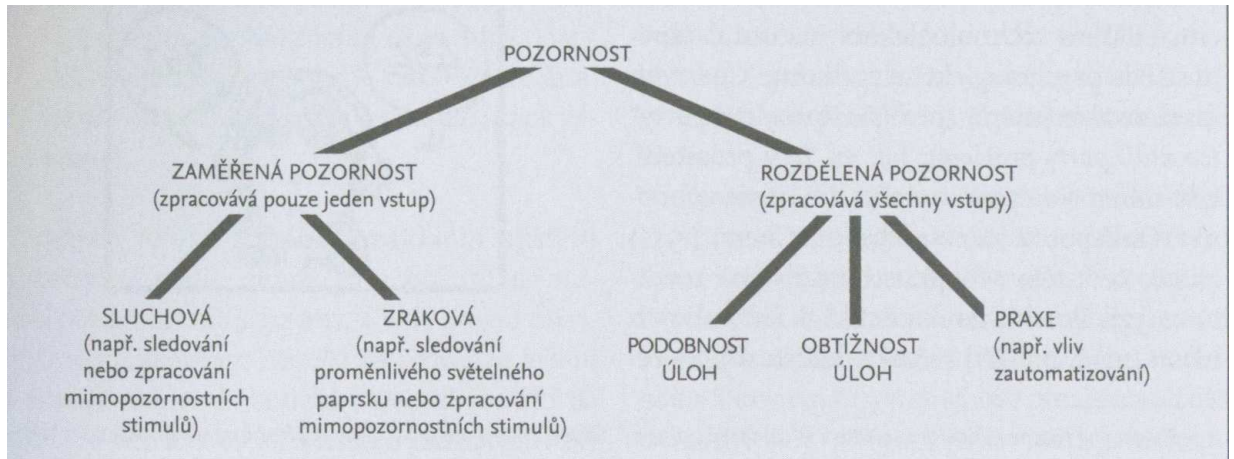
POZORNOST

ZAMĚŘENÁ POZORNOST
(zpracovává pouze jeden vstup)

ROZDĚLENÁ POZORNOST
(zpracovává všechny vstupy)

SLUCHOVÁ
(např. sledování nebo zpracování mimopozornostních stimulů)

ZRAKOVÁ
(např. sledování proměnlivého světelného paprsku nebo zpracování mimopozornostních stimulů)

PODOBNOST ÚLOH

OBTÍŽNOST ÚLOH

PRAXE
(např. vliv zautomatizování)